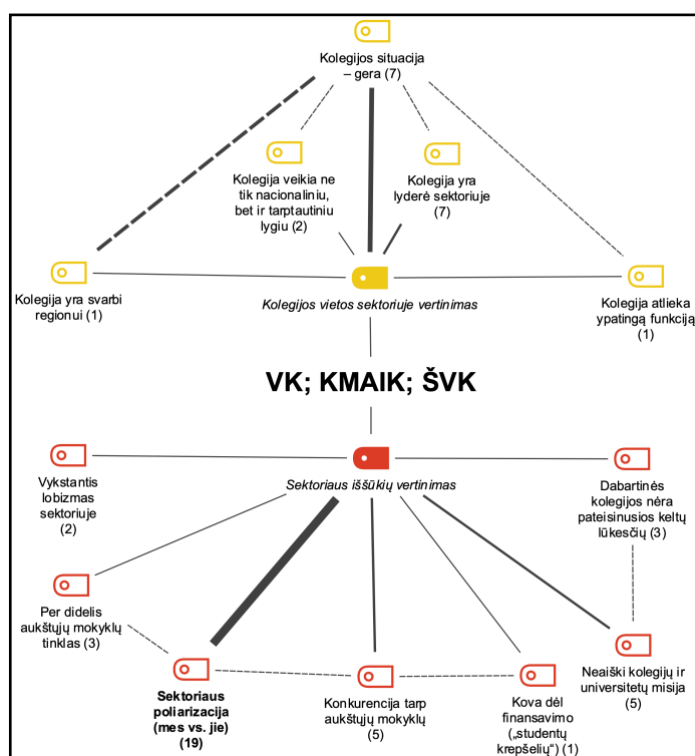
Kolegijos situacija – gera (7)

Kolegija veikia ne tik nacionaliniu, bet ir tarptautiniu lygiu (2)

Kolegija yra lyderė sektoriuje (7)

Kolegija yra svarbi regionui (1)

Kolegijos vietos sektoriuje vertinimas

Kolegija atlieka ypatingą funkciją (1)

VK; KMAIK; ŠVK

Vykstantis lobizmas sektoriuje (2)

Sektoriaus iššūkių vertinimas

Dabartinės kolegijos nėra pateisinusios keltų lūkesčių (3)

Per didelis aukštųjų mokyklų tinklas (3)

Neaiški kolegijų ir universitetų misija (5)

Sektoriaus poliarizacija (mes vs. jie) (19)

Konkurencija tarp aukštųjų mokyklų (5)

Kova dėl finansavimo („studentų krepšelių") (1)